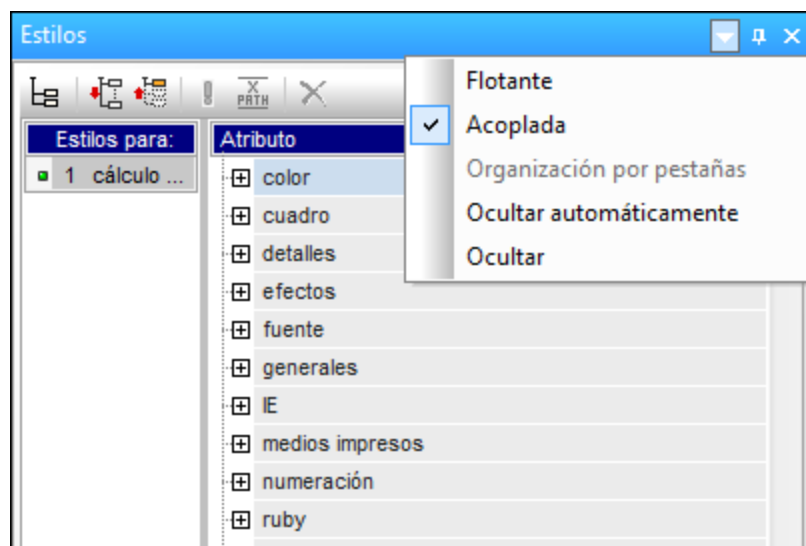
Estilos

Estilos para:
1 cálculo ...

Atributo
color
cuadro
detalles
efectos
fuente
generales
IE
medios impresos
numeración
ruby

Flotante
Acoplada
Organización por pestañas
Ocultar automáticamente
Ocultar